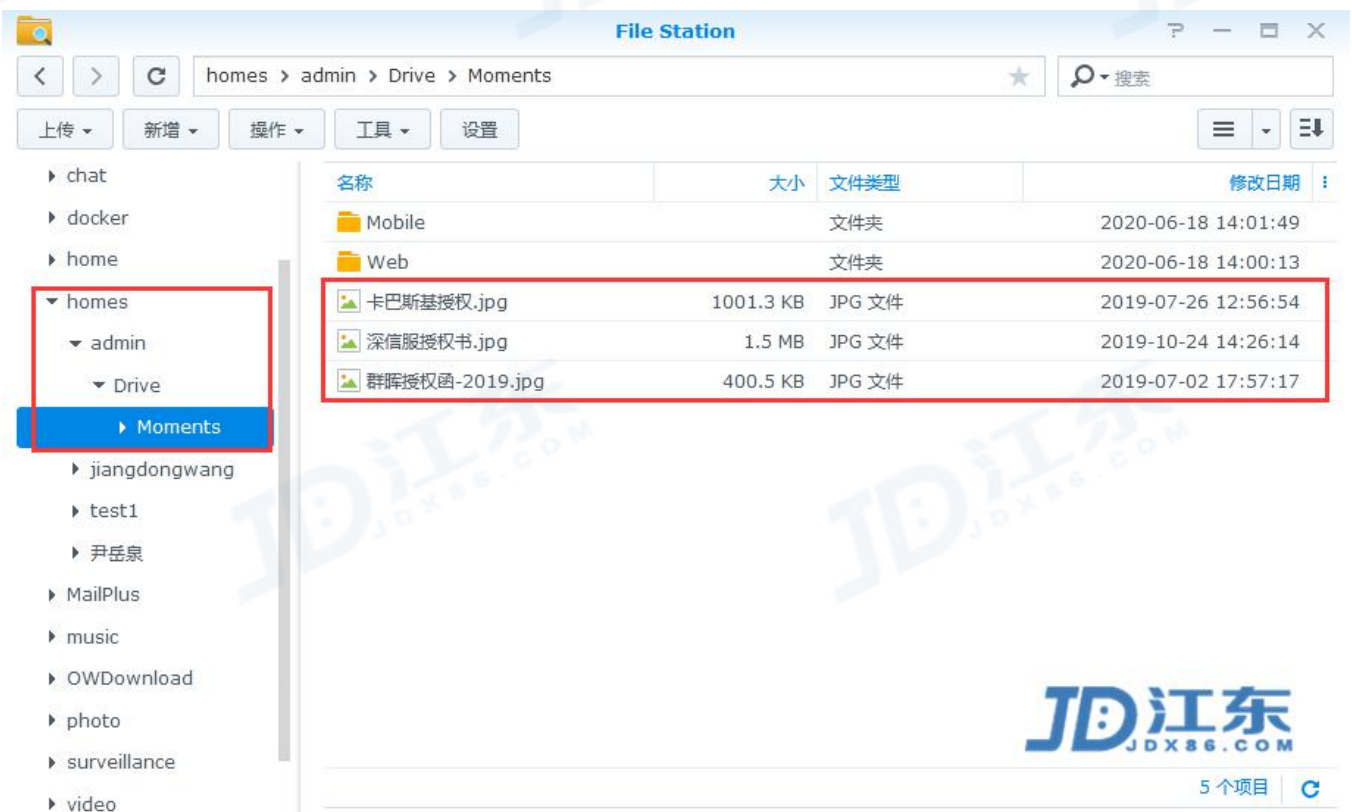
File Station

homes › admin › Drive › Moments

搜索

上传 ▾ 新增 ▾ 操作 ▾ 工具 ▾ 设置

▸ chat
▸ docker
▸ home
▾ homes
▾ admin
▾ Drive
▸ Moments
▸ jiangdongwang
▸ test1
▸ 尹岳泉
▸ MailPlus
▸ music
▸ OWDownload
▸ photo
▸ surveillance
▸ video

| 名称 | 大小 | 文件类型 | 修改日期 |
|---|---|---|---|
| Mobile | | 文件夹 | 2020-06-18 14:01:49 |
| Web | | 文件夹 | 2020-06-18 14:00:13 |
| 卡巴斯基授权.jpg | 1001.3 KB | JPG 文件 | 2019-07-26 12:56:54 |
| 深信服授权书.jpg | 1.5 MB | JPG 文件 | 2019-10-24 14:26:14 |
| 群晖授权函-2019.jpg | 400.5 KB | JPG 文件 | 2019-07-02 17:57:17 |

JD江东 JDX86.COM

5 个项目